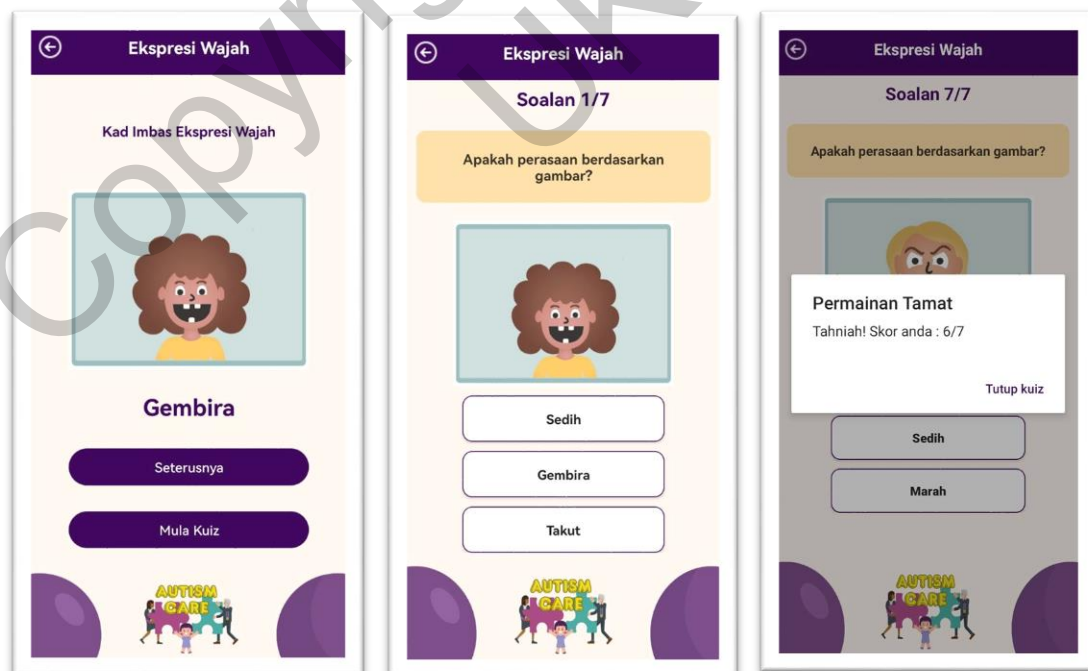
Ekspresi Wajah

Kad Imbas Ekspresi Wajah

Gembira

Seterusnya

Mula Kuiz

AUTISM CARE

Ekspresi Wajah

Soalan 1/7

Apakah perasaan berdasarkan gambar?

Sedih

Gembira

Takut

AUTISM CARE

Ekspresi Wajah

Soalan 7/7

Apakah perasaan berdasarkan gambar?

Permainan Tamat

Tahniah! Skor anda : 6/7

Tutup kuiz

Sedih

Marah

AUTISM CARE

Copyright UK